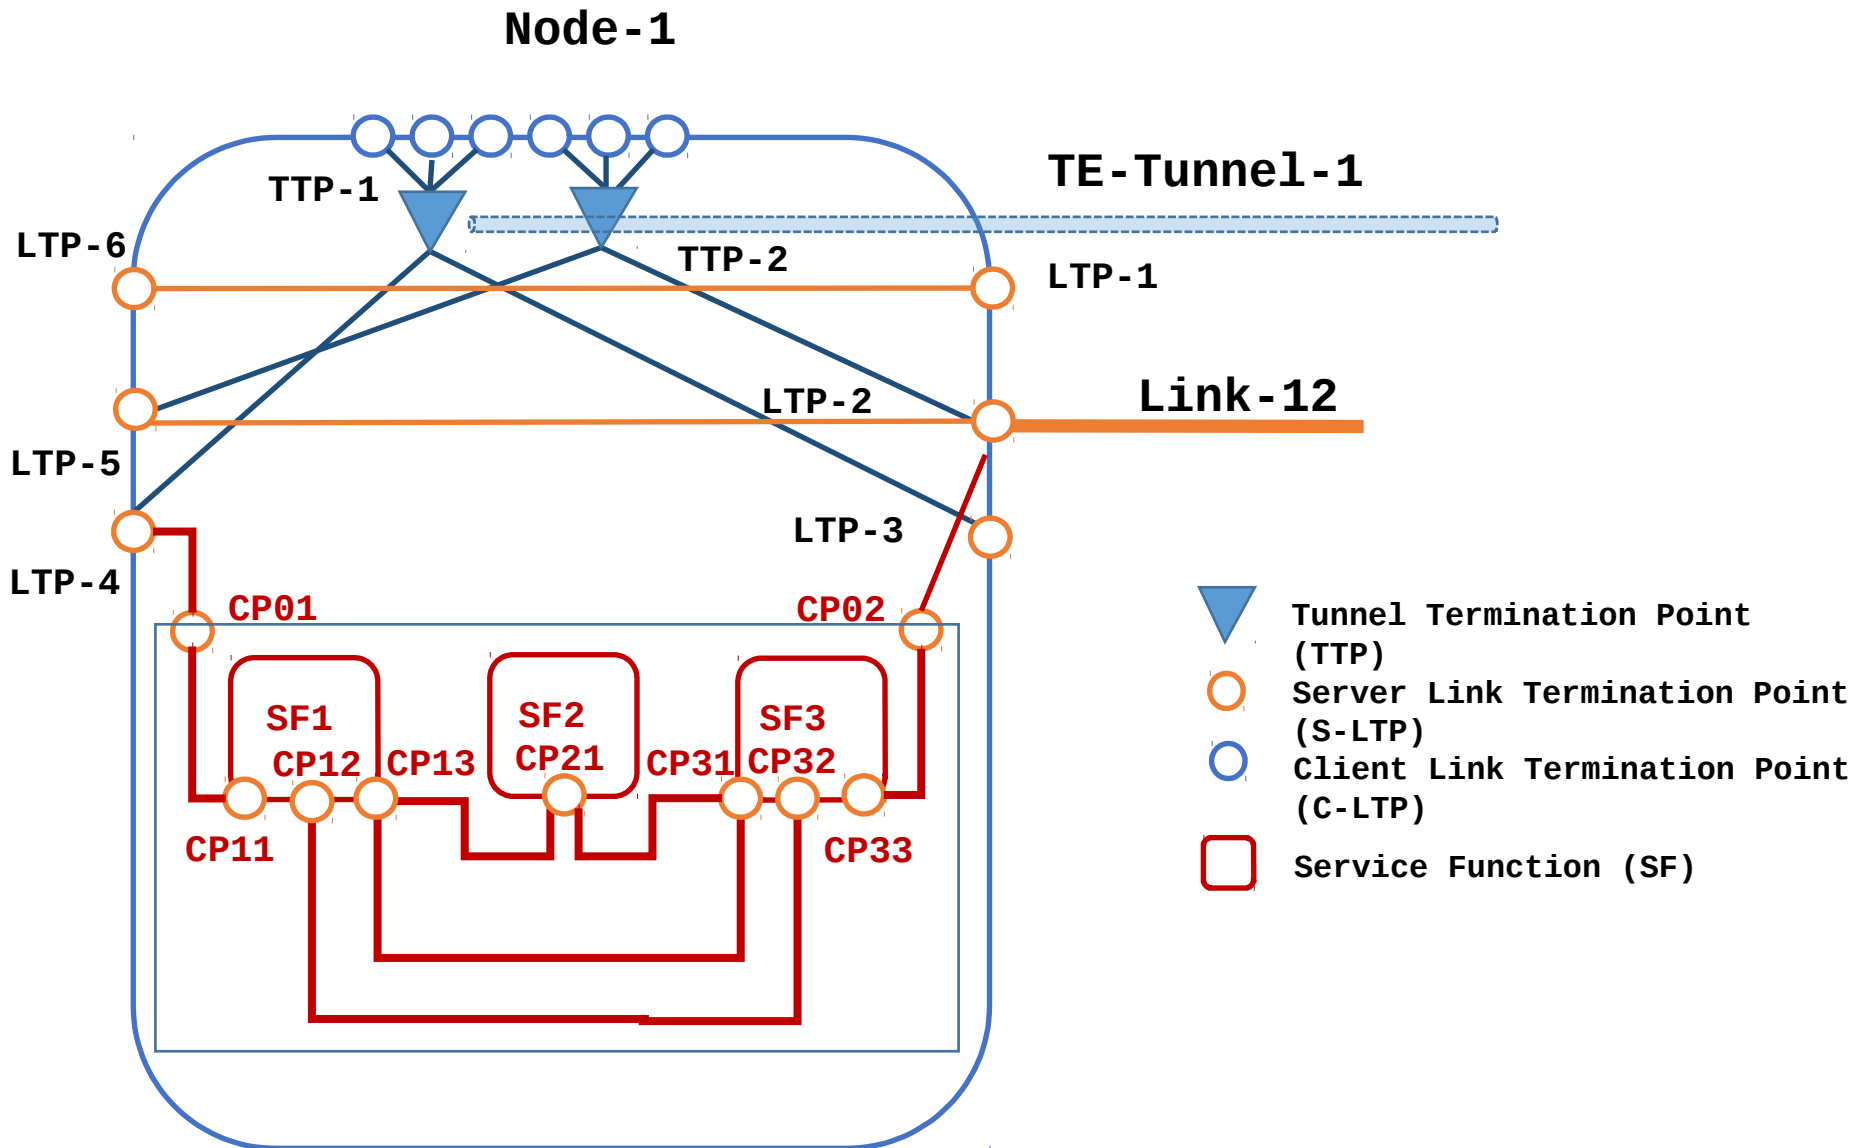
Node-1

TE-Tunnel-1

TTP-1

LTP-6

TTP-2

LTP-1

LTP-2

Link-12

LTP-5

LTP-3

LTP-4

CP01

CP02

SF1

SF2

SF3

CP12

CP13

CP21

CP31

CP32

CP11

CP33

Tunnel Termination Point (TTP)

Server Link Termination Point (S-LTP)

Client Link Termination Point (C-LTP)

Service Function (SF)